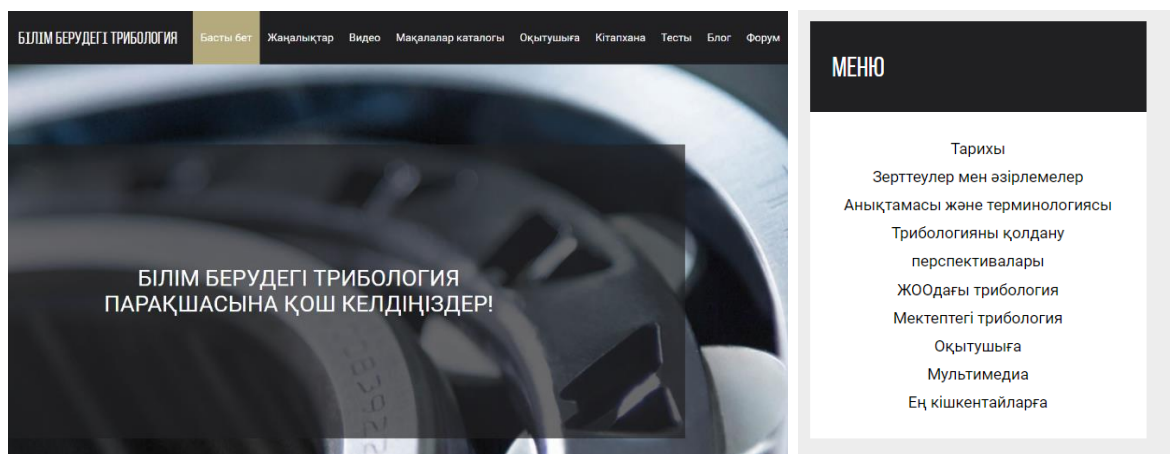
БІЛІМ БЕРУДЕГІ ТРИБОЛОГИЯ
Басты бет Жаңалықтар Видео Мақалалар каталогы Оқытушыға Кітапхана Тесты Блог Форум

БІЛІМ БЕРУДЕГІ ТРИБОЛОГИЯ ПАРАҚШАСЫНА ҚОШ КЕЛДІҢІЗДЕР!

МЕНЮ

Тарихы
Зерттеулер мен әзірлемелер
Анықтамасы және терминологиясы
Трибологияны қолдану перспективалары
ЖООдағы трибология
Мектептегі трибология
Оқытушыға
Мультимедиа
Ең кішкентайларға